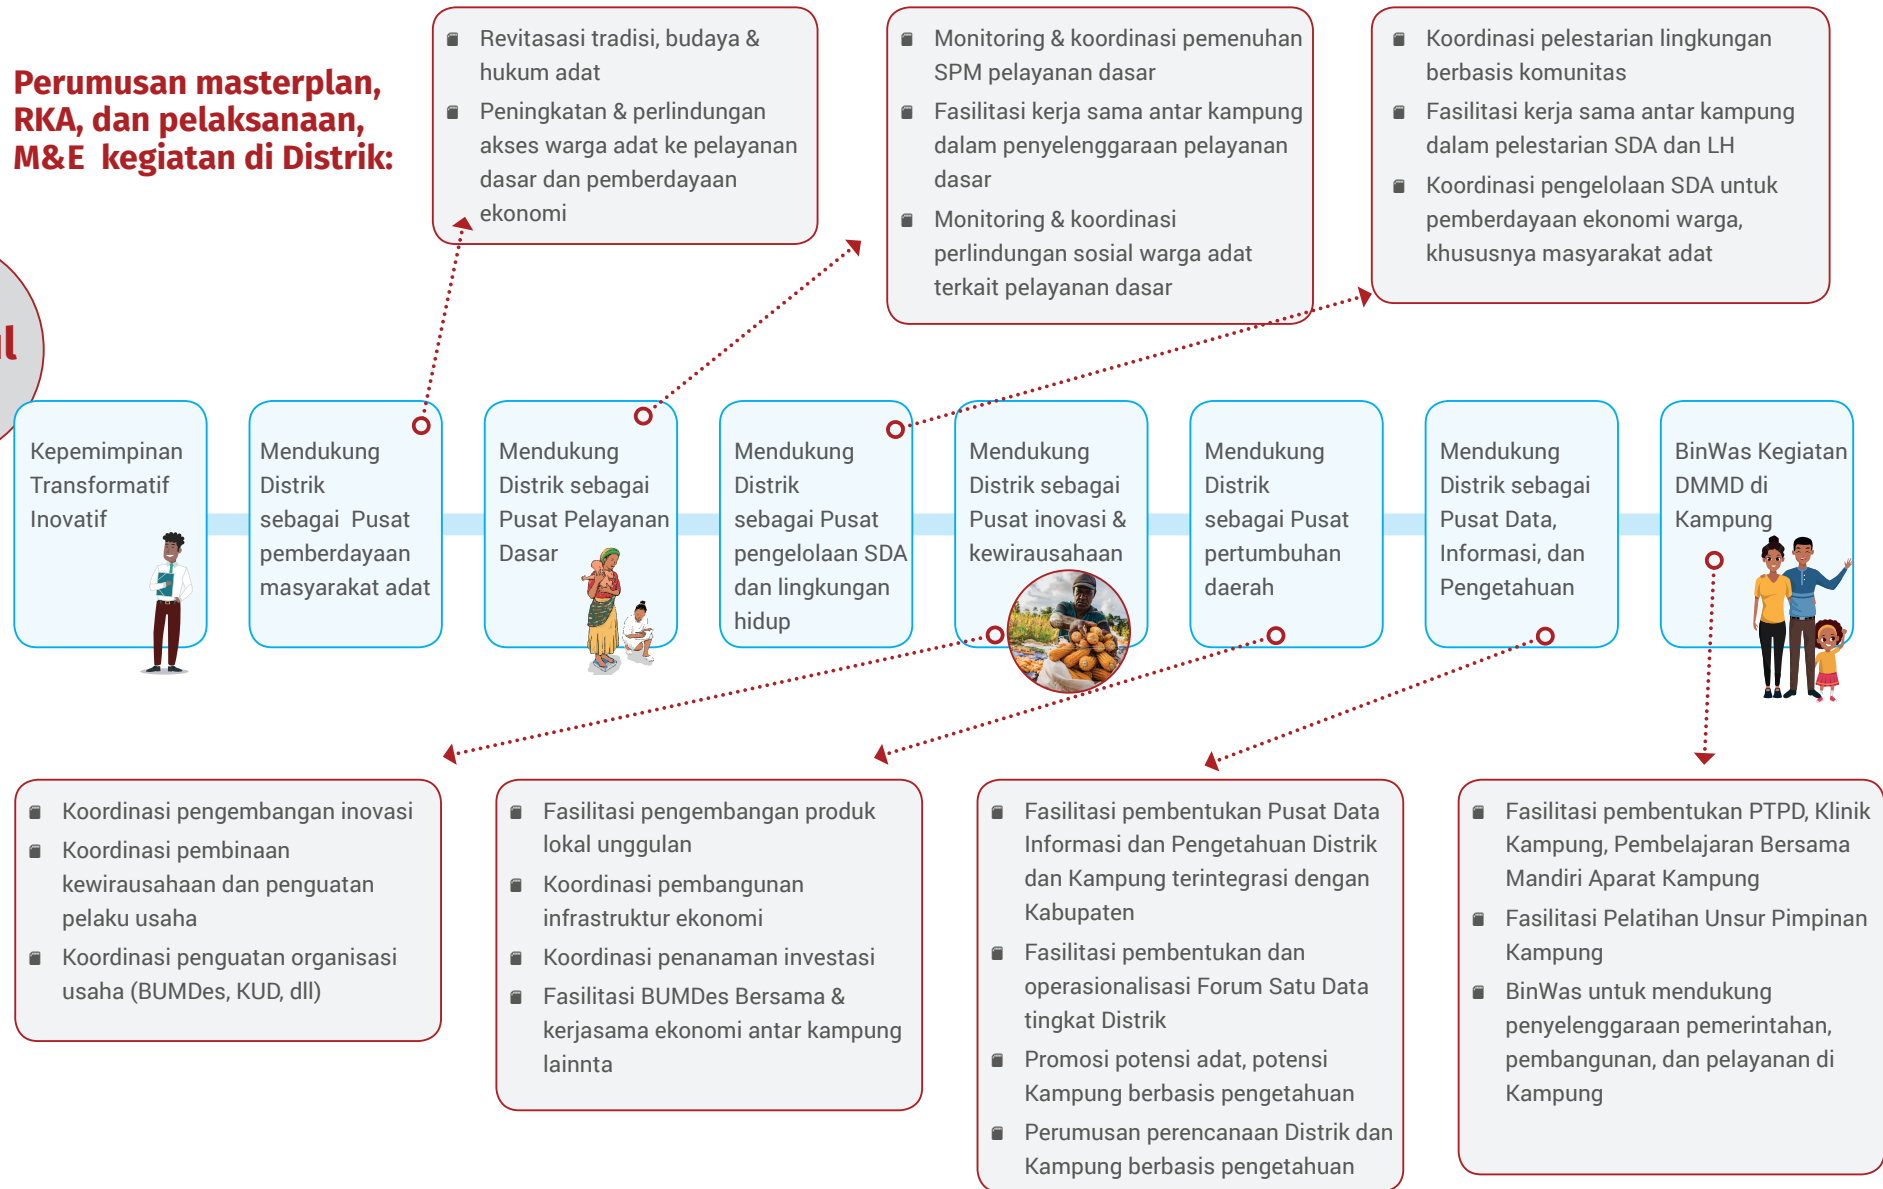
Perumusan masterplan, RKA, dan pelaksanaan, M&E kegiatan di Distrik:

- Revitasasi tradisi, budaya & hukum adat
- Peningkatan & perlindungan akses warga adat ke pelayanan dasar dan pemberdayaan ekonomi

- Monitoring & koordinasi pemenuhan SPM pelayanan dasar
- Fasilitasi kerja sama antar kampung dalam penyelenggaraan pelayanan dasar
- Monitoring & koordinasi perlindungan sosial warga adat terkait pelayanan dasar

- Koordinasi pelestarian lingkungan berbasis komunitas
- Fasilitasi kerja sama antar kampung dalam pelestarian SDA dan LH
- Koordinasi pengelolaan SDA untuk pemberdayaan ekonomi warga, khususnya masyarakat adat

l

Kepemimpinan Transformatif Inovatif

Mendukung Distrik sebagai Pusat pemberdayaan masyarakat adat

Mendukung Distrik sebagai Pusat Pelayanan Dasar

Mendukung Distrik sebagai Pusat pengelolaan SDA dan lingkungan hidup

Mendukung Distrik sebagai Pusat inovasi & kewirausahaan

Mendukung Distrik sebagai Pusat pertumbuhan daerah

Mendukung Distrik sebagai Pusat Data, Informasi, dan Pengetahuan

BinWas Kegiatan DMMD di Kampung

- Koordinasi pengembangan inovasi
- Koordinasi pembinaan kewirausahaan dan penguatan pelaku usaha
- Koordinasi penguatan organisasi usaha (BUMDes, KUD, dll)

- Fasilitasi pengembangan produk lokal unggulan
- Koordinasi pembangunan infrastruktur ekonomi
- Koordinasi penanaman investasi
- Fasilitasi BUMDes Bersama & kerjasama ekonomi antar kampung lainnta

- Fasilitasi pembentukan Pusat Data Informasi dan Pengetahuan Distrik dan Kampung terintegrasi dengan Kabupaten
- Fasilitasi pembentukan dan operasionalisasi Forum Satu Data tingkat Distrik
- Promosi potensi adat, potensi Kampung berbasis pengetahuan
- Perumusan perencanaan Distrik dan Kampung berbasis pengetahuan

- Fasilitasi pembentukan PTPD, Klinik Kampung, Pembelajaran Bersama Mandiri Aparat Kampung
- Fasilitasi Pelatihan Unsur Pimpinan Kampung
- BinWas untuk mendukung penyelenggaraan pemerintahan, pembangunan, dan pelayanan di Kampung